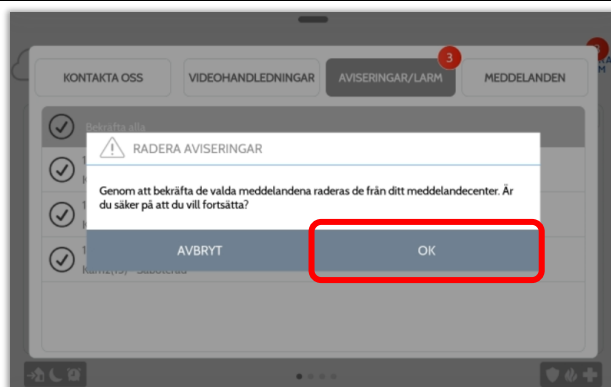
KONTAKTA OSS
VIDEOHANDLEDNINGAR
AVISERINGAR/LARM
3
MEDDELANDEN

Bekräfta alla

RADERA AVISERINGAR

Genom att bekräfta de valda meddelandena raderas de från ditt meddelandecenter. Är du säker på att du vill fortsätta?

AVBRYT
OK